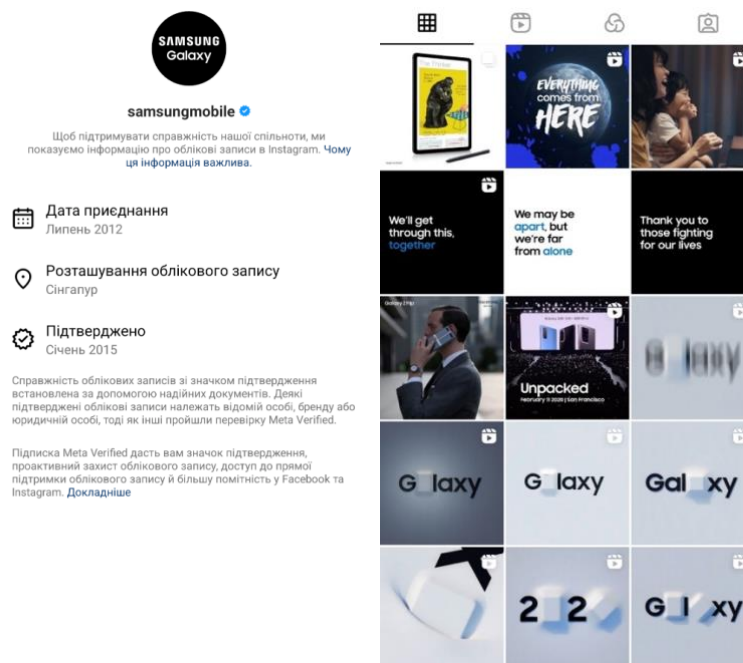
SAMSUNG
Galaxy

samsungmobile

Щоб підтримувати справжність нашої спільноти, ми показуємо інформацію про облікові записи в Instagram. Чому ця інформація важлива.

Дата приєднання
Липень 2012

Розташування облікового запису
Сінгапур

Підтверджено
Січень 2015

Справжність облікових записів зі значком підтвердження встановлена за допомогою надійних документів. Деякі підтверджені облікові записи належать відомій особі, бренду або юридичній особі, тоді як інші пройшли перевірку Meta Verified.

Підписка Meta Verified дасть вам значок підтвердження, проактивний захист облікового запису, доступ до прямої підтримки облікового запису й більшу помітність у Facebook та Instagram. Докладніше

EVERYTHING comes from HERE

We'll get through this, together

We may be apart, but we're far from alone

Thank you to those fighting for our lives

Unpacked
February 11 2020 | San Francisco

G laxy

G laxy

Gal xy

G laxy

2 2

G l xy